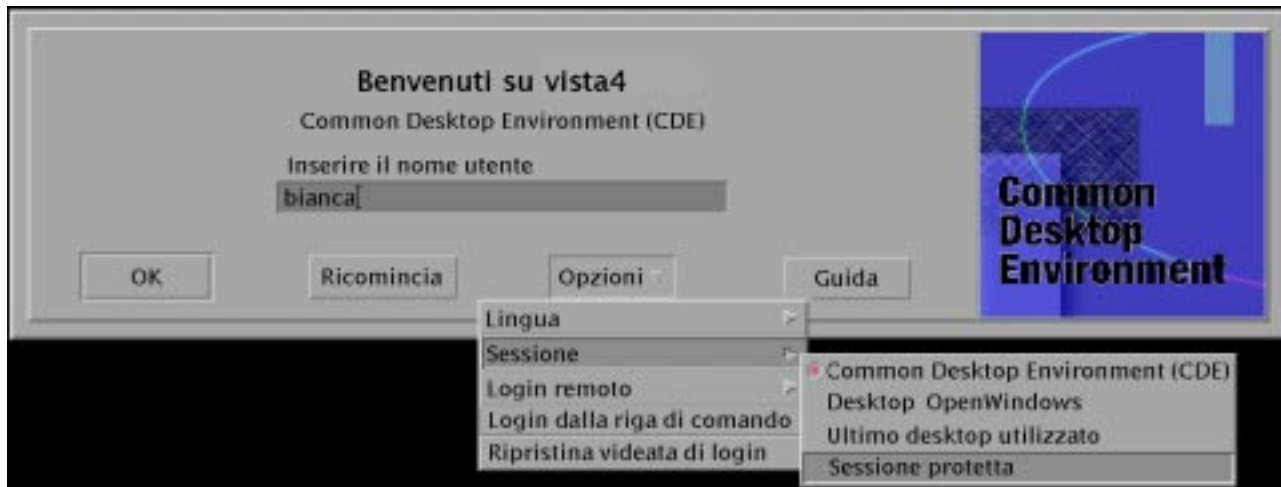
Benvenuti su vista4

Common Desktop Environment (CDE)

Inserire il nome utente

bianca

OK

Ricomincia

Opzioni

Guida

Common Desktop Environment

Lingua

Sessione

Login remoto

Login dalla riga di comando

Ripristina videata di login

Common Desktop Environment (CDE)

Desktop OpenWindows

Ultimo desktop utilizzato

Sessione protetta